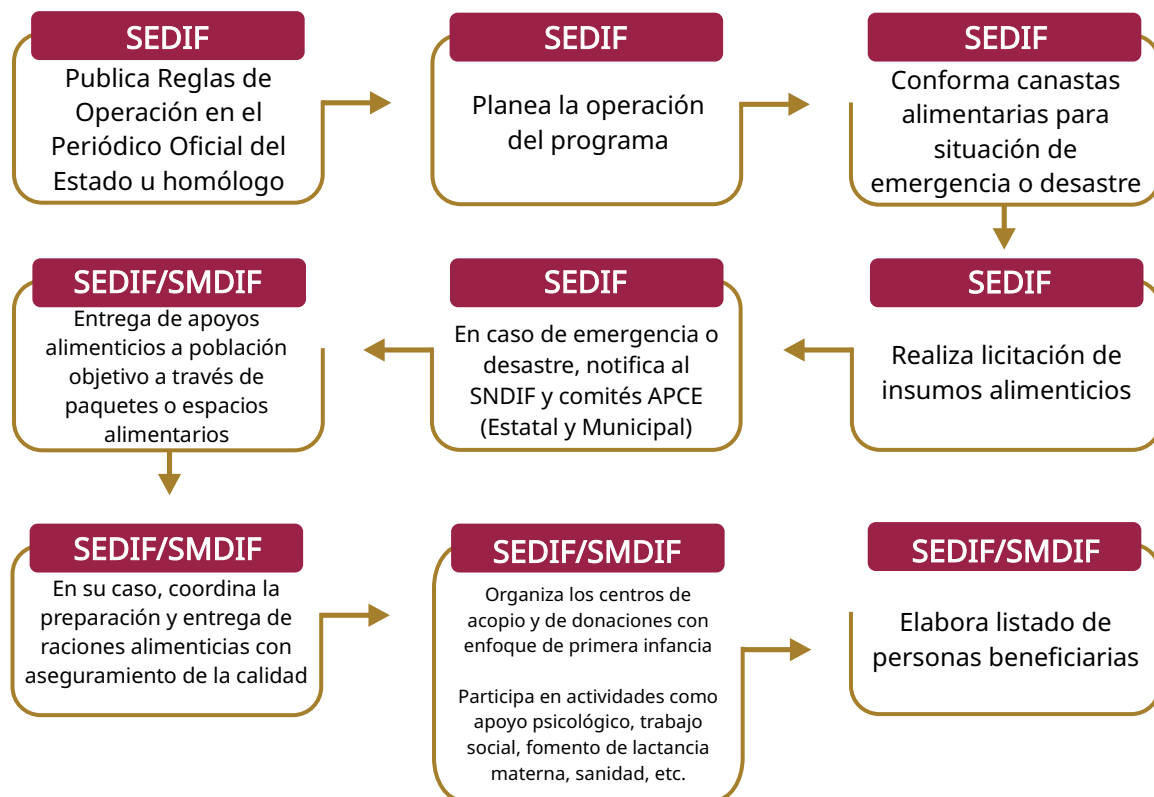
SEDIF
Publica Reglas de Operación en el Periódico Oficial del Estado u homólogo

SEDIF
Planea la operación del programa

SEDIF
Conforma canastas alimentarias para situación de emergencia o desastre

SEDIF
Realiza licitación de insumos alimenticios

SEDIF
En caso de emergencia o desastre, notifica al SNDIF y comités APCE (Estatal y Municipal)

SEDIF/SMDIF
Entrega de apoyos alimenticios a población objetivo a través de paquetes o espacios alimentarios

SEDIF/SMDIF
En su caso, coordina la preparación y entrega de raciones alimenticias con aseguramiento de la calidad

SEDIF/SMDIF
Organiza los centros de acopio y de donaciones con enfoque de primera infancia

Participa en actividades como apoyo psicológico, trabajo social, fomento de lactancia materna, sanidad, etc.

SEDIF/SMDIF
Elabora listado de personas beneficiarias